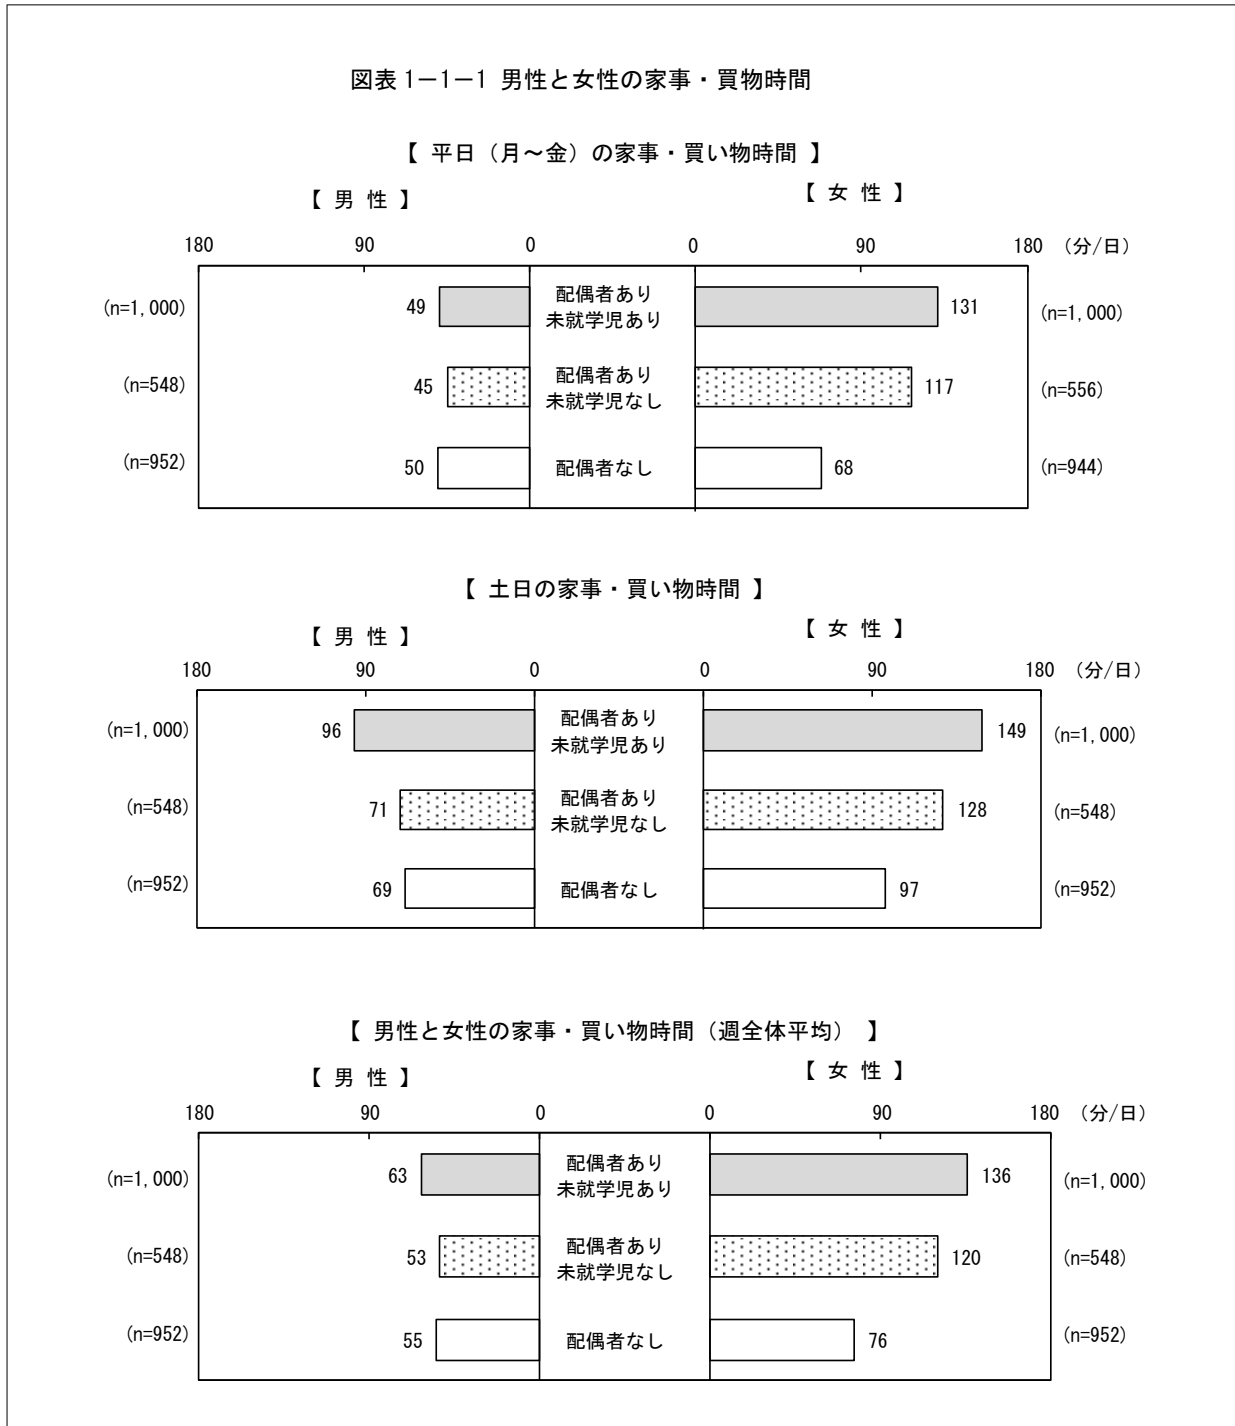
図表1−1−1 男性と女性の家事・買物時間

【 平日（月〜金）の家事・買い物時間 】

【 男 性 】

【 女 性 】

180 90 0 0 90 180 （分/日）

(n=1,000) 49 配偶者あり 未就学児あり 131 (n=1,000)

(n=548) 45 配偶者あり 未就学児なし 117 (n=556)

(n=952) 50 配偶者なし 68 (n=944)

【 土日の家事・買い物時間 】

【 男 性 】

【 女 性 】

180 90 0 0 90 180 （分/日）

(n=1,000) 96 配偶者あり 未就学児あり 149 (n=1,000)

(n=548) 71 配偶者あり 未就学児なし 128 (n=548)

(n=952) 69 配偶者なし 97 (n=952)

【 男性と女性の家事・買い物時間（週全体平均） 】

【 男 性 】

【 女 性 】

180 90 0 0 90 180 （分/日）

(n=1,000) 63 配偶者あり 未就学児あり 136 (n=1,000)

(n=548) 53 配偶者あり 未就学児なし 120 (n=548)

(n=952) 55 配偶者なし 76 (n=952)